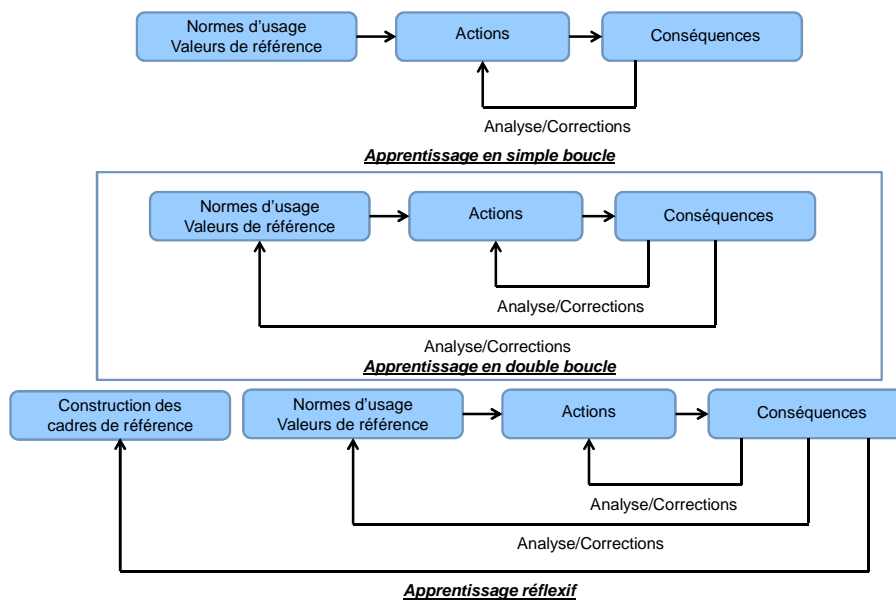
Normes d'usage
Valeurs de référence

Actions

Conséquences

Analyse/Corrections

Apprentissage en simple boucle

Normes d'usage
Valeurs de référence

Actions

Conséquences

Analyse/Corrections

Analyse/Corrections

Apprentissage en double boucle

Construction des cadres de référence

Normes d'usage
Valeurs de référence

Actions

Conséquences

Analyse/Corrections

Analyse/Corrections

Apprentissage réflexif